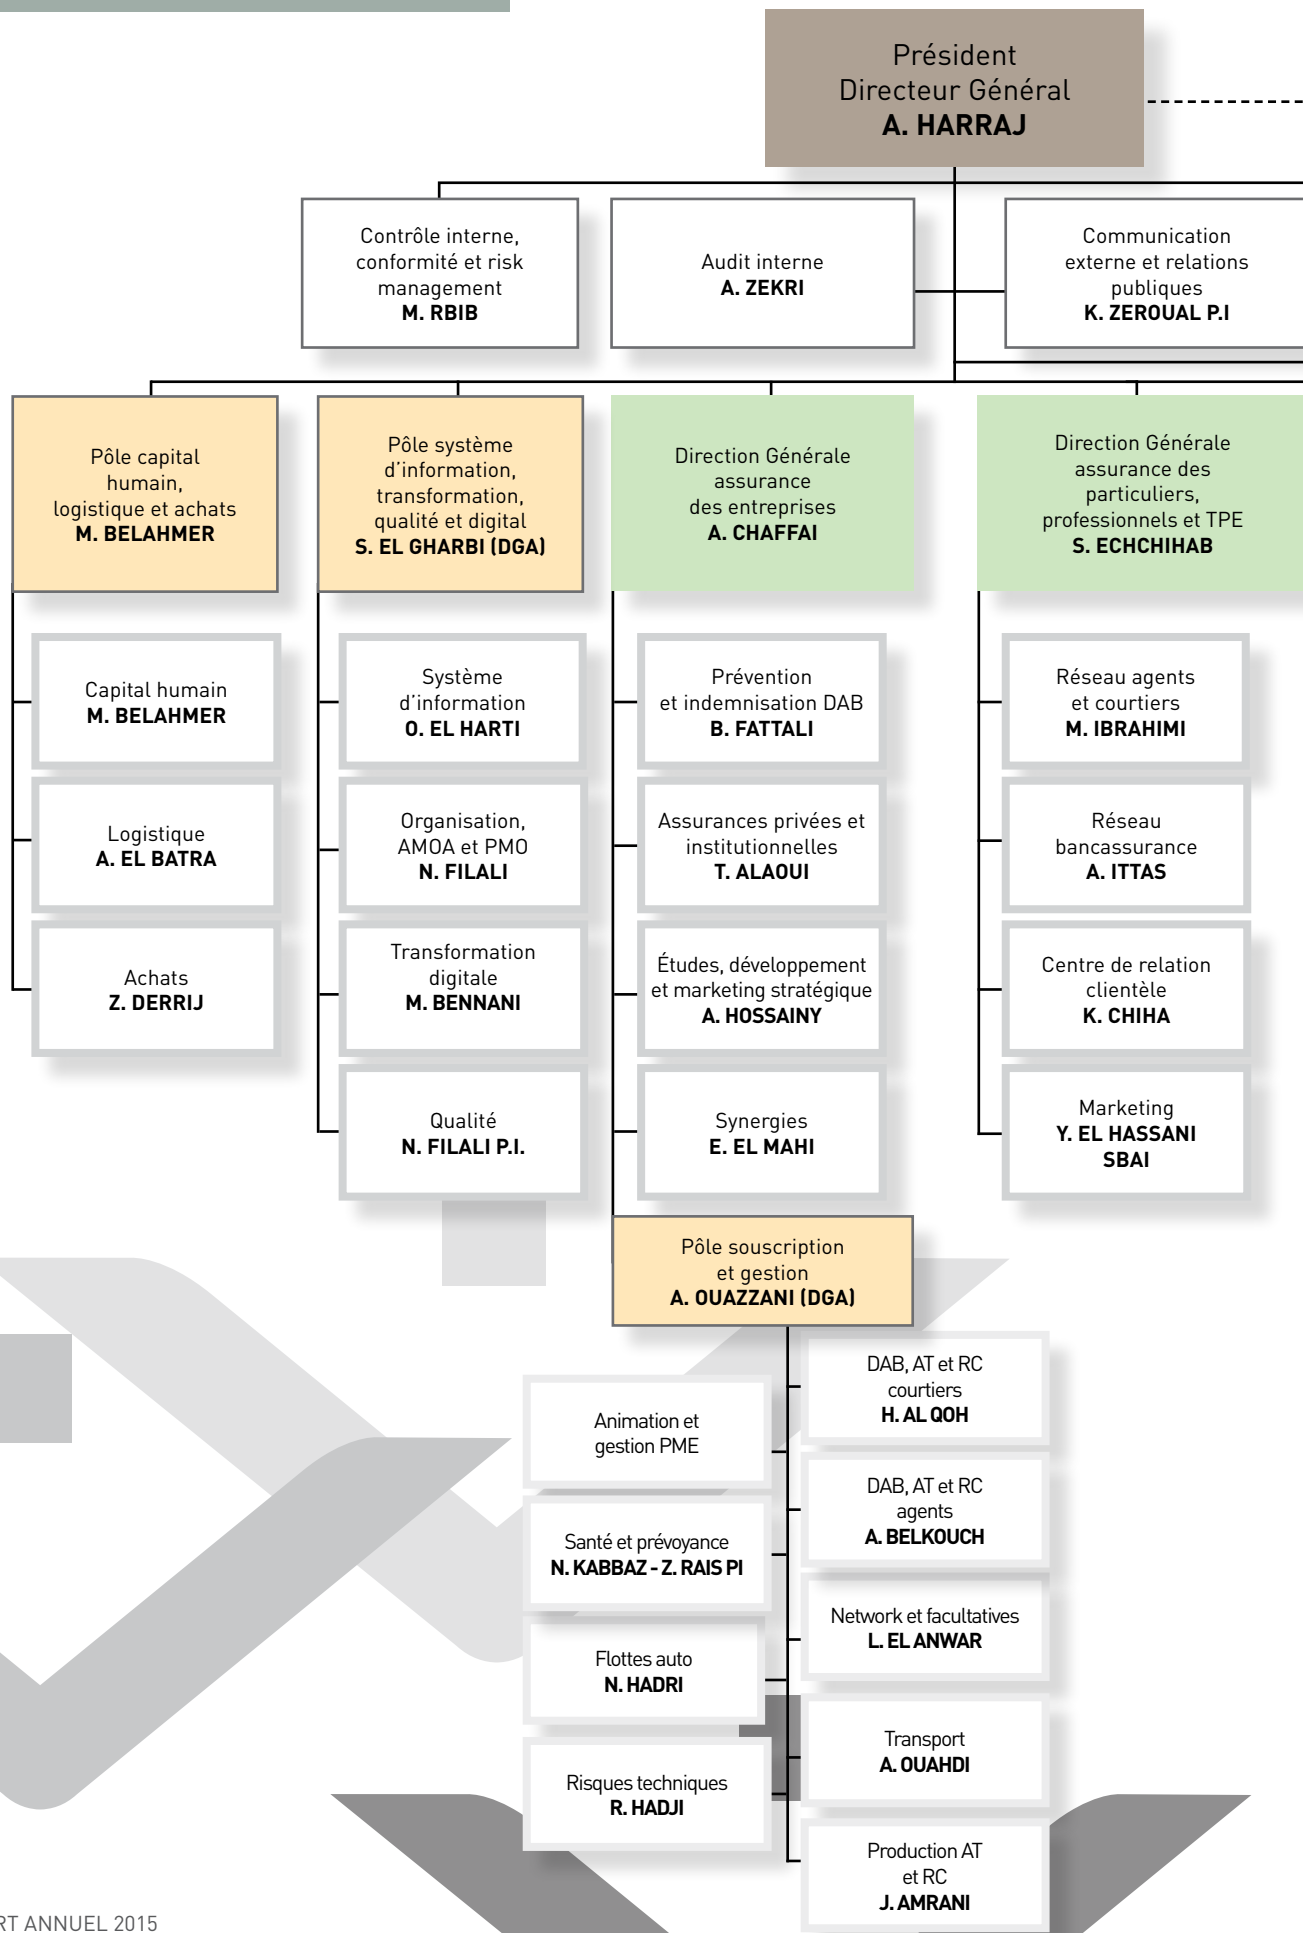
Président
Directeur Général
**A. HARRAJ**

Contrôle interne, conformité et risk management
**M. RBIB**

Audit interne
**A. ZEKRI**

Communication externe et relations publiques
**K. ZEROUAL P.I**

Pôle capital humain, logistique et achats
**M. BELAHMER**

Capital humain
**M. BELAHMER**

Logistique
**A. EL BATRA**

Achats
**Z. DERRIJ**

Pôle système d'information, transformation, qualité et digital
**S. EL GHARBI (DGA)**

Système d'information
**O. EL HARTI**

Organisation, AMOA et PMO
**N. FILALI**

Transformation digitale
**M. BENNANI**

Qualité
**N. FILALI P.I.**

Direction Générale assurance des entreprises
**A. CHAFFAI**

Prévention et indemnisation DAB
**B. FATTALI**

Assurances privées et institutionnelles
**T. ALAOUI**

Études, développement et marketing stratégique
**A. HOSSAINY**

Synergies
**E. EL MAHI**

Direction Générale assurance des particuliers, professionnels et TPE
**S. ECHCHIHAB**

Réseau agents et courtiers
**M. IBRAHIMI**

Réseau bancassurance
**A. ITTAS**

Centre de relation clientèle
**K. CHIHA**

Marketing
**Y. EL HASSANI SBAI**

Pôle souscription et gestion
**A. OUAZZANI (DGA)**

Animation et gestion PME

Santé et prévoyance
**N. KABBAZ - Z. RAIS PI**

Flottes auto
**N. HADRI**

Risques techniques
**R. HADJI**

DAB, AT et RC courtiers
**H. AL QOH**

DAB, AT et RC agents
**A. BELKOUCH**

Network et facultatives
**L. EL ANWAR**

Transport
**A. OUAHDI**

Production AT et RC
**J. AMRANI**

RT ANNUEL 2015